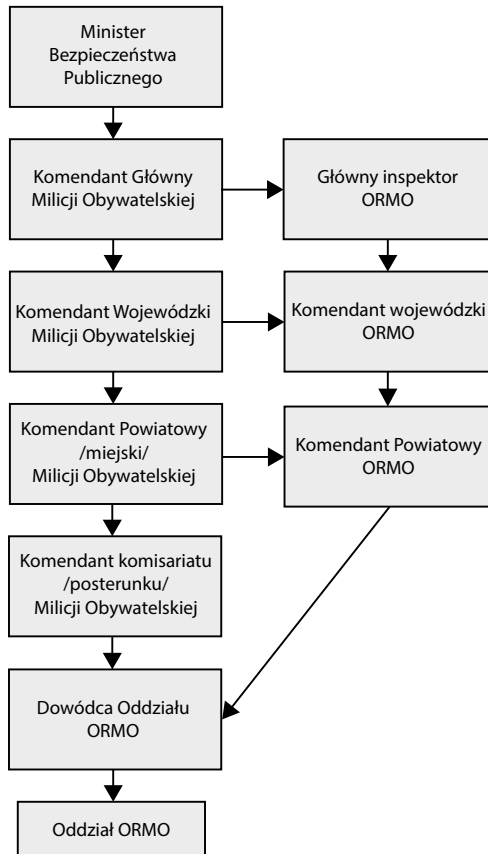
Minister Bezpieczeństwa Publicznego

Komendant Główny Milicji Obywatelskiej

Główny inspektor ORMO

Komendant Wojewódzki Milicji Obywatelskiej

Komendant wojewódzki ORMO

Komendant Powiatowy /miejski/ Milicji Obywatelskiej

Komendant Powiatowy ORMO

Komendant komisariatu /posterunku/ Milicji Obywatelskiej

Dowódca Oddziału ORMO

Oddział ORMO